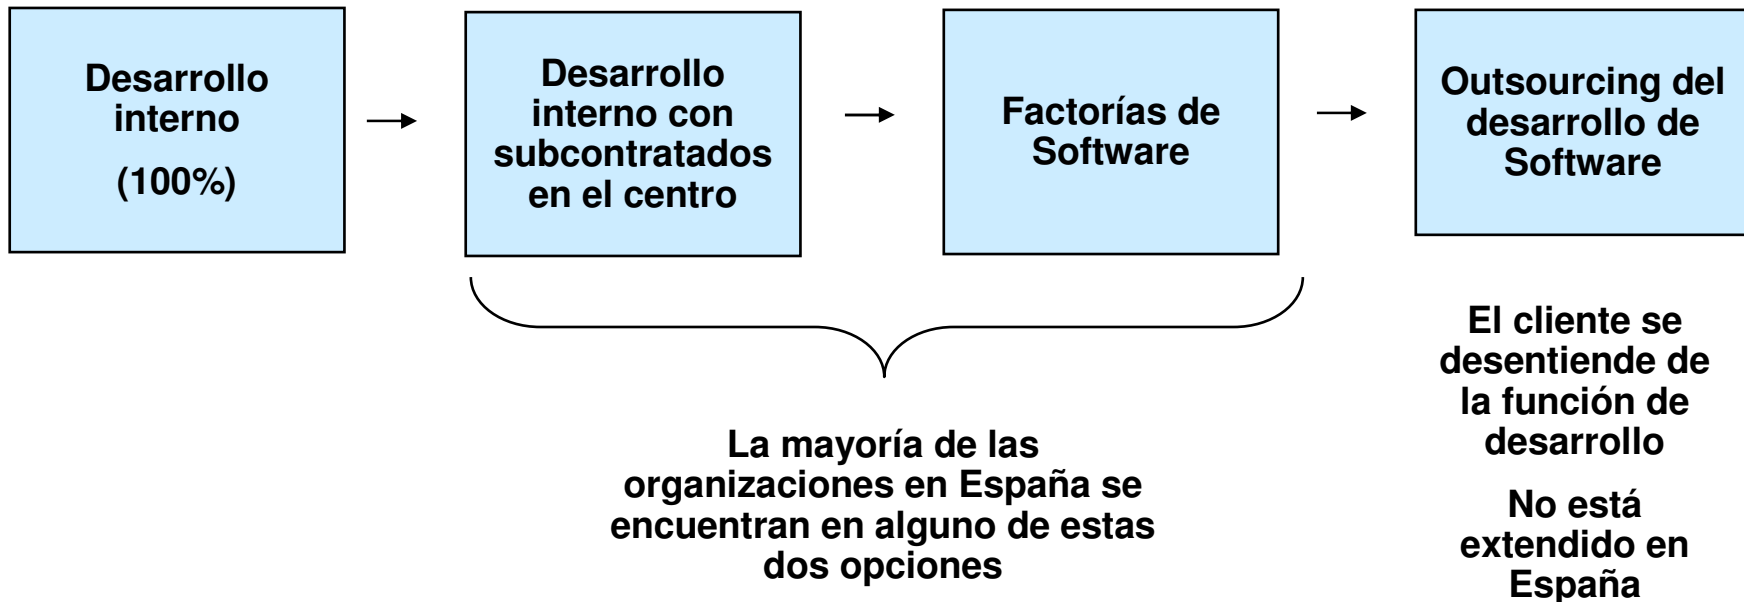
Desarrollo interno

(100%)

Desarrollo interno con subcontratados en el centro

Factorías de Software

Outsourcing del desarrollo de Software

La mayoría de las organizaciones en España se encuentran en alguno de estas dos opciones

El cliente se desentiende de la función de desarrollo

No está extendido en España